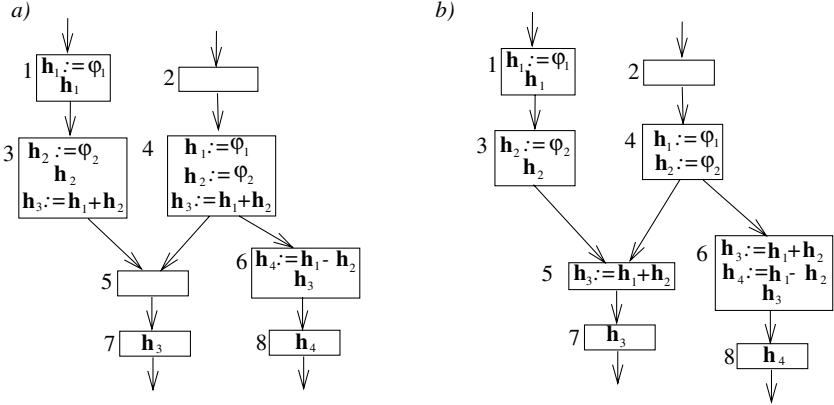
a)

1 $\mathbf{h}_1 := \varphi_1$
$\mathbf{h}_1$

2

3 $\mathbf{h}_2 := \varphi_2$
$\mathbf{h}_2$
$\mathbf{h}_3 := \mathbf{h}_1 + \mathbf{h}_2$

4 $\mathbf{h}_1 := \varphi_1$
$\mathbf{h}_2 := \varphi_2$
$\mathbf{h}_3 := \mathbf{h}_1 + \mathbf{h}_2$

5

6 $\mathbf{h}_4 := \mathbf{h}_1 - \mathbf{h}_2$
$\mathbf{h}_3$

7 $\mathbf{h}_3$

8 $\mathbf{h}_4$

b)

1 $\mathbf{h}_1 := \varphi_1$
$\mathbf{h}_1$

2

3 $\mathbf{h}_2 := \varphi_2$
$\mathbf{h}_2$

4 $\mathbf{h}_1 := \varphi_1$
$\mathbf{h}_2 := \varphi_2$

5 $\mathbf{h}_3 := \mathbf{h}_1 + \mathbf{h}_2$

6 $\mathbf{h}_3 := \mathbf{h}_1 + \mathbf{h}_2$
$\mathbf{h}_4 := \mathbf{h}_1 - \mathbf{h}_2$
$\mathbf{h}_3$

7 $\mathbf{h}_3$

8 $\mathbf{h}_4$